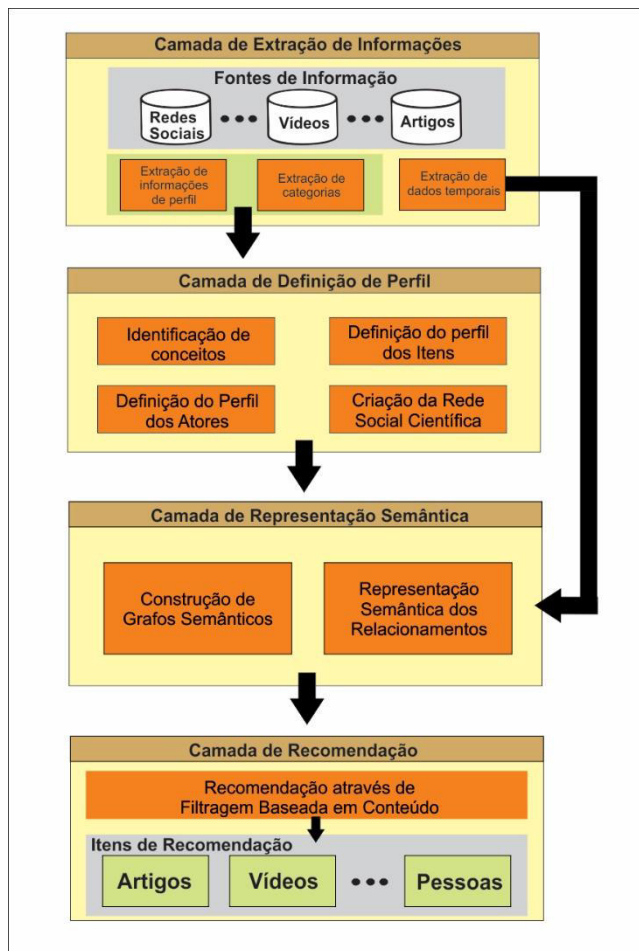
Camada de Extração de Informações

Fontes de Informação

Redes Sociais

Vídeos

Artigos

Extração de informações de perfil

Extração de categorias

Extração de dados temporais

Camada de Definição de Perfil

Identificação de conceitos

Definição do perfil dos Itens

Definição do Perfil dos Atores

Criação da Rede Social Científica

Camada de Representação Semântica

Construção de Grafos Semânticos

Representação Semântica dos Relacionamentos

Camada de Recomendação

Recomendação através de Filtragem Baseada em Conteúdo

Itens de Recomendação

Artigos

Vídeos

Pessoas